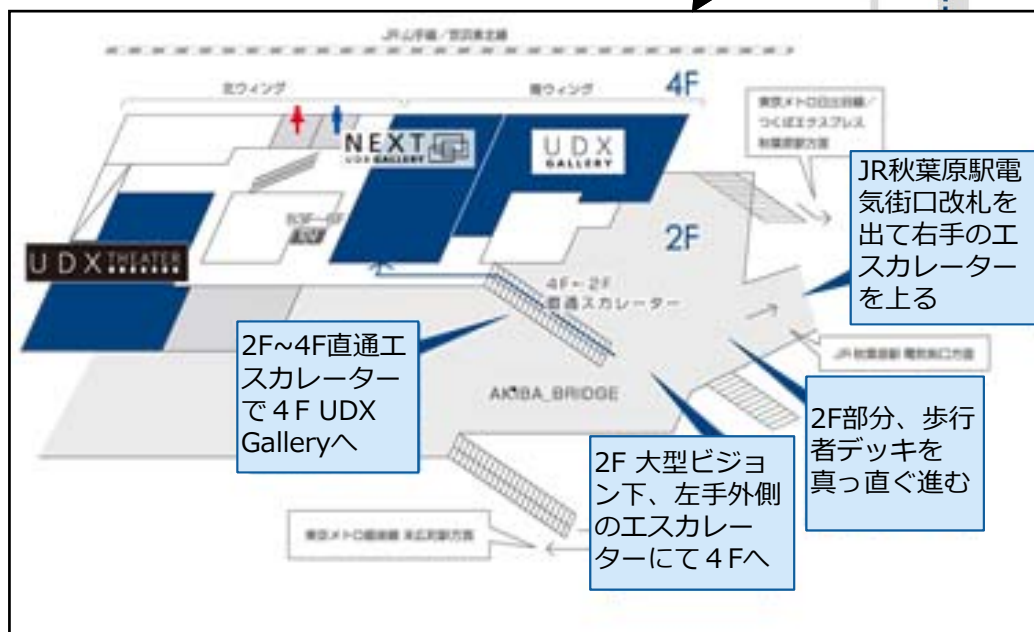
JR山手線／京浜東北線

北ウィング

南ウィング

4F

東京メトロ日比谷線／つくばエクスプレス 秋葉原駅方面

NEXT UDX GALLERY

UDX GALLERY

JR秋葉原駅電気街口改札を出て右手のエスカレーターを上る

UDX THEATER

2F

4F～2F 直通エスカレーター

2F~4F直通エスカレーターで４F UDX Galleryへ

JR秋葉原駅 電気街口方面

AKIBA_BRIDGE

2F部分、歩行者デッキを真っ直ぐ進む

2F 大型ビジョン下、左手外側のエスカレーターにて４Fへ

東京メトロ銀座線 末広町駅方面